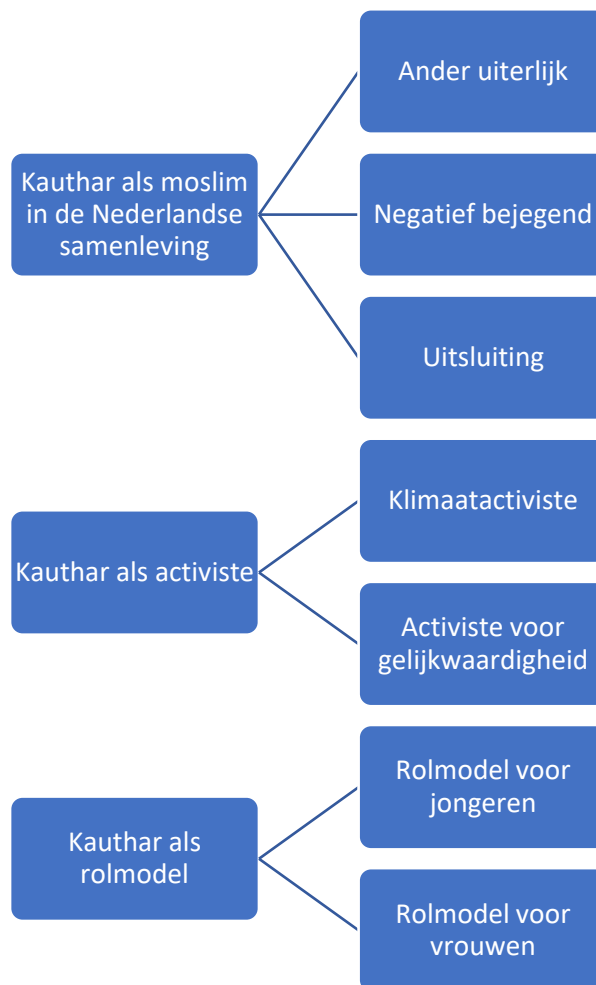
Kauthar als moslim in de Nederlandse samenleving

Ander uiterlijk

Negatief bejegend

Uitsluiting

Kauthar als activiste

Klimaatactiviste

Activiste voor gelijkwaardigheid

Kauthar als rolmodel

Rolmodel voor jongeren

Rolmodel voor vrouwen